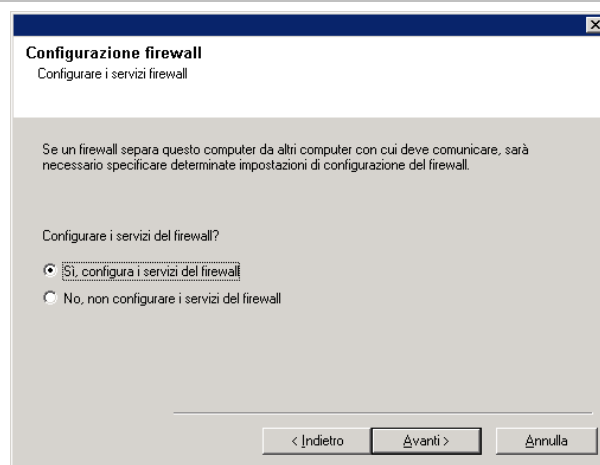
Configurazione firewall
Configurare i servizi firewall

Se un firewall separa questo computer da altri computer con cui deve comunicare, sarà necessario specificare determinate impostazioni di configurazione del firewall.

Configurare i servizi del firewall?

Sì, configura i servizi del firewall

No, non configurare i servizi del firewall

< Indietro

Avanti >

Annulla